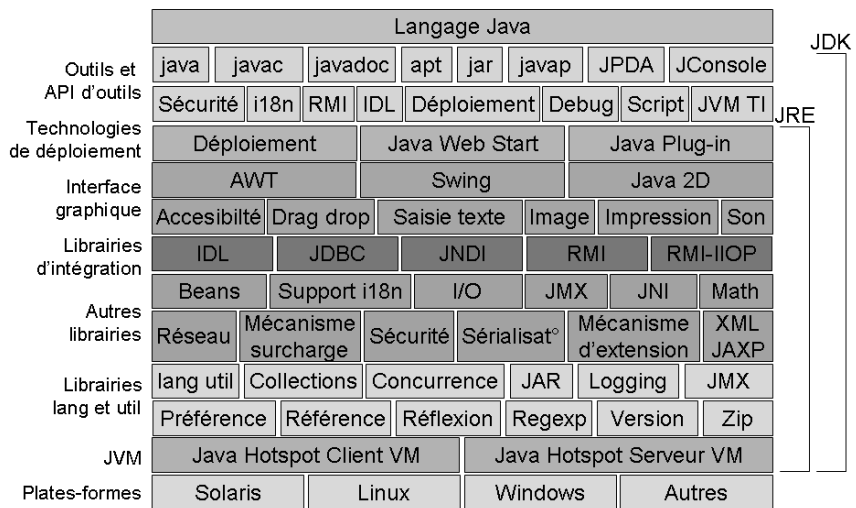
Langage Java

JDK

Outils et API d'outils

java | javac | javadoc | apt | jar | javap | JPDA | JConsole

Sécurité | i18n | RMI | IDL | Déploiement | Debug | Script | JVM TI

JRE

Technologies de déploiement

Déploiement | Java Web Start | Java Plug-in

Interface graphique

AWT | Swing | Java 2D

Accesibilté | Drag drop | Saisie texte | Image | Impression | Son

Librairies d'intégration

IDL | JDBC | JNDI | RMI | RMI-IIOP

Autres librairies

Beans | Support i18n | I/O | JMX | JNI | Math

Réseau | Mécanisme surcharge | Sécurité | Sérialisat° | Mécanisme d'extension | XML JAXP

Librairies lang et util

lang util | Collections | Concurrence | JAR | Logging | JMX

Préférence | Référence | Réflexion | Regexp | Version | Zip

JVM

Java Hotspot Client VM | Java Hotspot Serveur VM

Plates-formes

Solaris | Linux | Windows | Autres